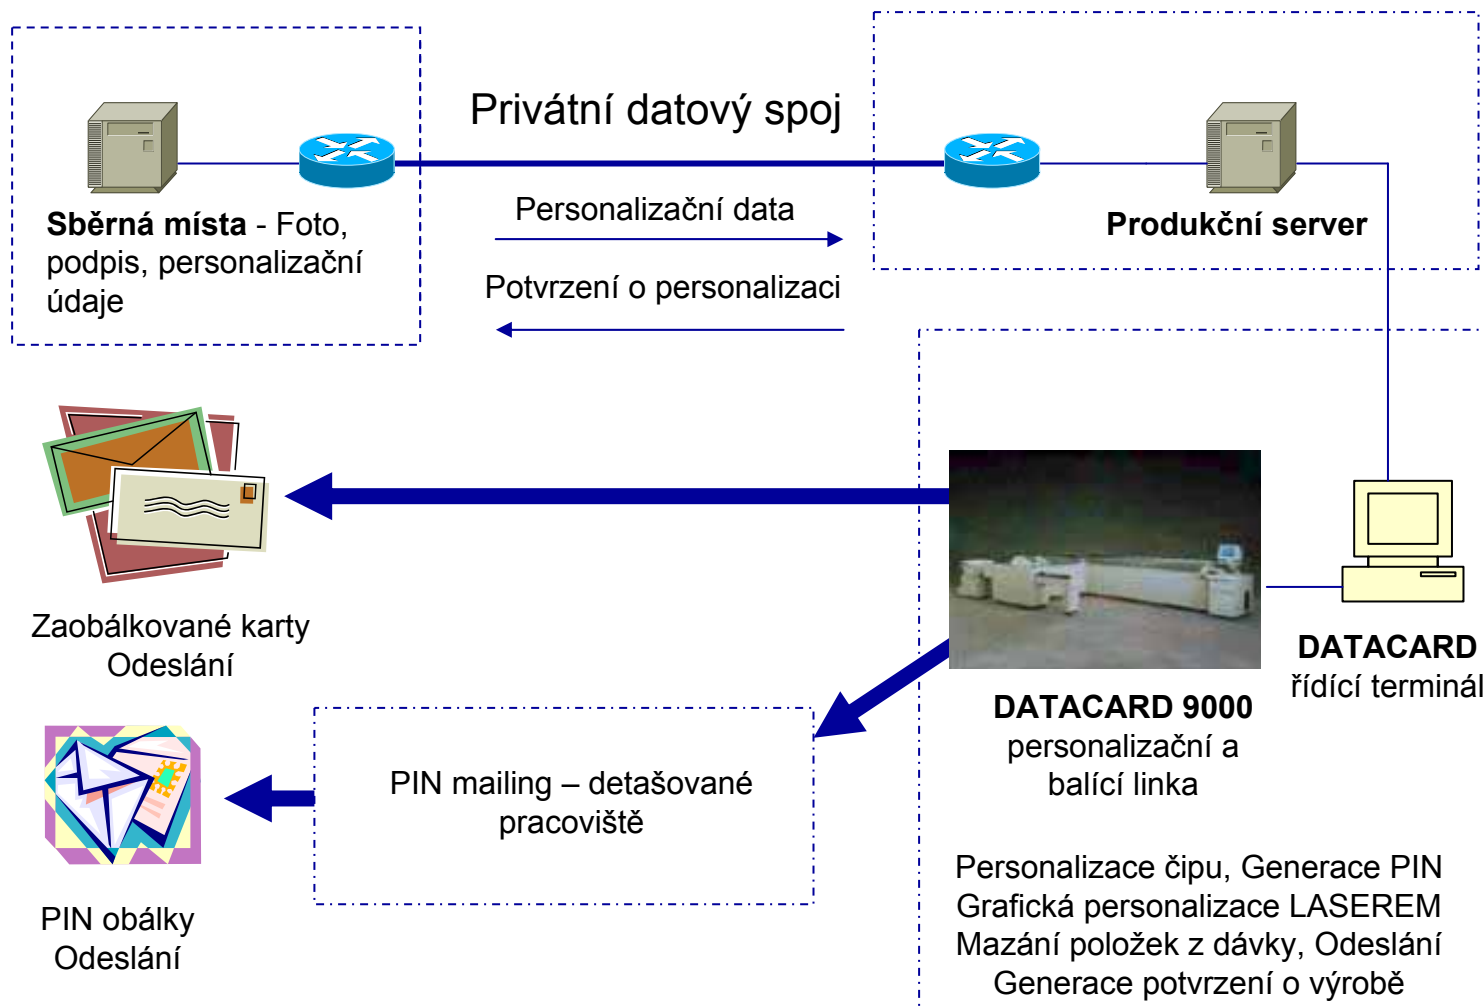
**Sběrná místa** - Foto, podpis, personalizační údaje

Privátní datový spoj

Personalizační data

Potvrzení o personalizaci

**Produkční server**

Zaobálkované karty
Odeslání

**DATACARD**
řídící terminál

**DATACARD 9000**
personalizační a balící linka

PIN mailing – detašované pracoviště

PIN obálky
Odeslání

Personalizace čipu, Generace PIN
Grafická personalizace LASEREM
Mazání položek z dávky, Odeslání
Generace potvrzení o výrobě